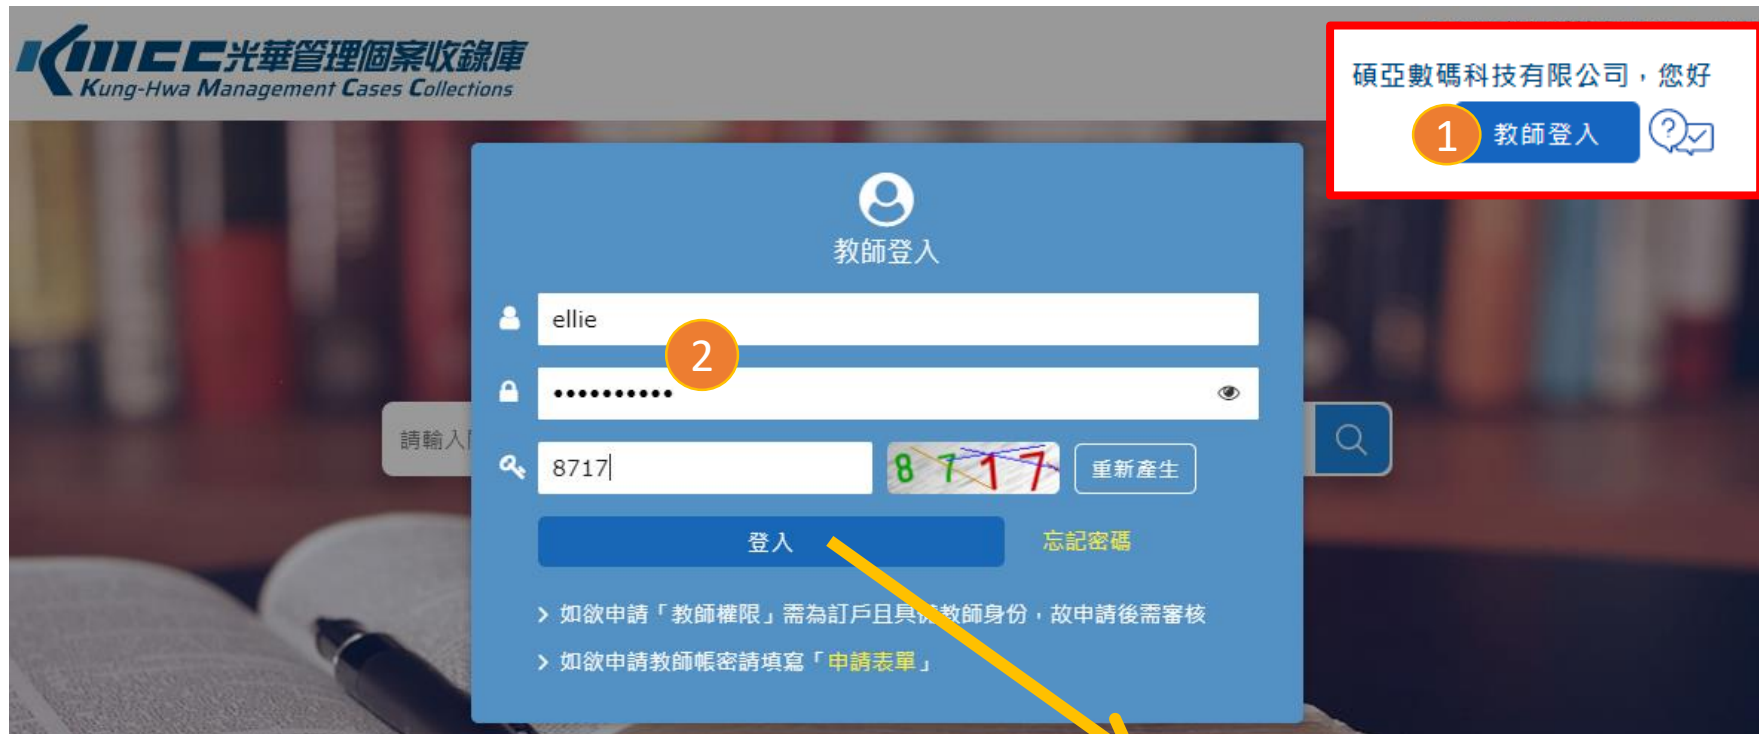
KMCC 光華管理個案收錄庫
Kung-Hwa Management Cases Collections

碩亞數碼科技有限公司，您好
1 教師登入

教師登入

ellie

2

•••••••••••

8717

8717

重新產生

請輸入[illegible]

登入

忘記密碼

> 如欲申請「教師權限」需為訂戶且具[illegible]教師身份，故申請後需審核

> 如欲申請教師帳密請填寫「申請表單」